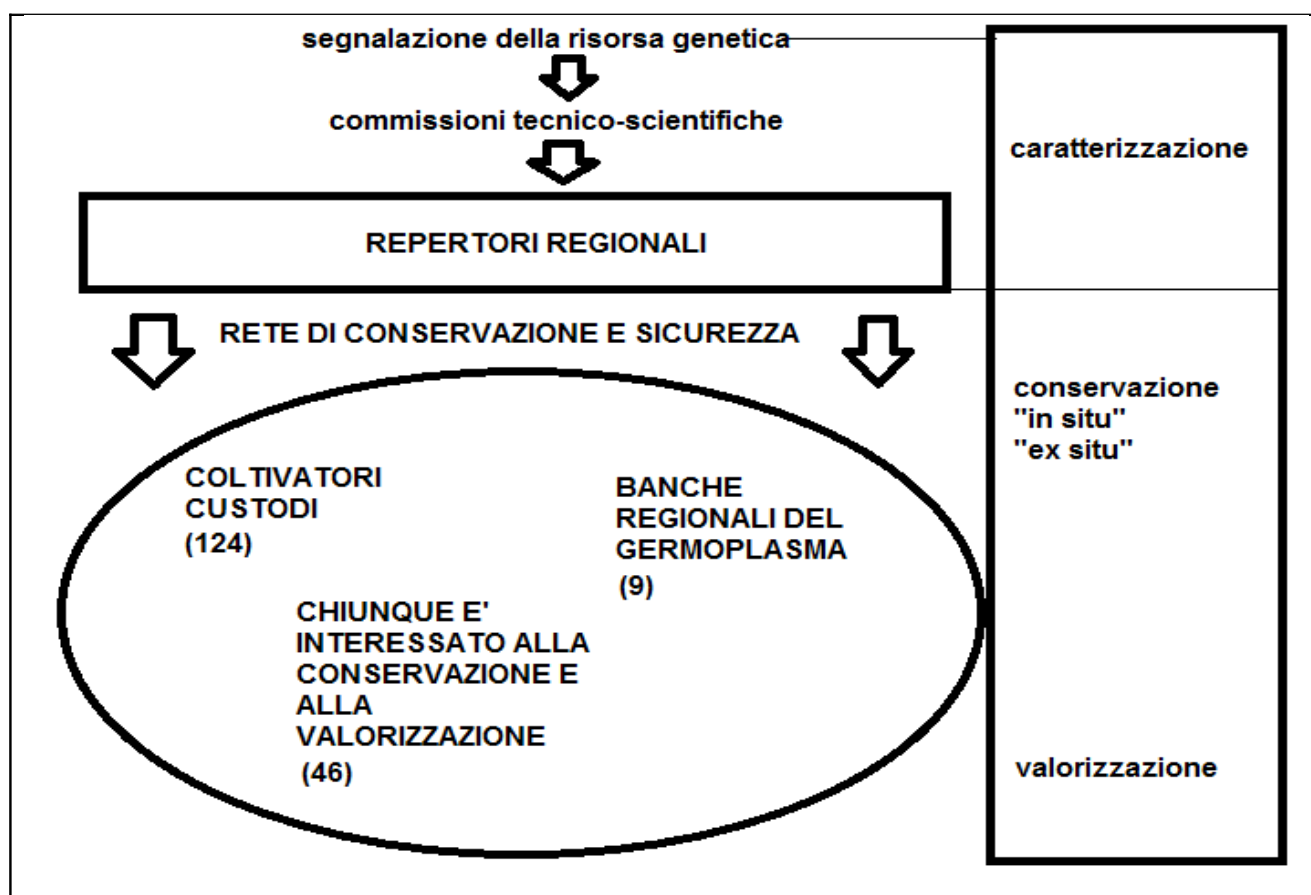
segnalazione della risorsa genetica

commissioni tecnico-scientifiche

REPERTORI REGIONALI

RETE DI CONSERVAZIONE E SICUREZZA

COLTIVATORI CUSTODI (124)

BANCHE REGIONALI DEL GERMOPLASMA (9)

CHIUNQUE E' INTERESSATO ALLA CONSERVAZIONE E ALLA VALORIZZAZIONE (46)

caratterizzazione

conservazione "in situ" "ex situ"

valorizzazione